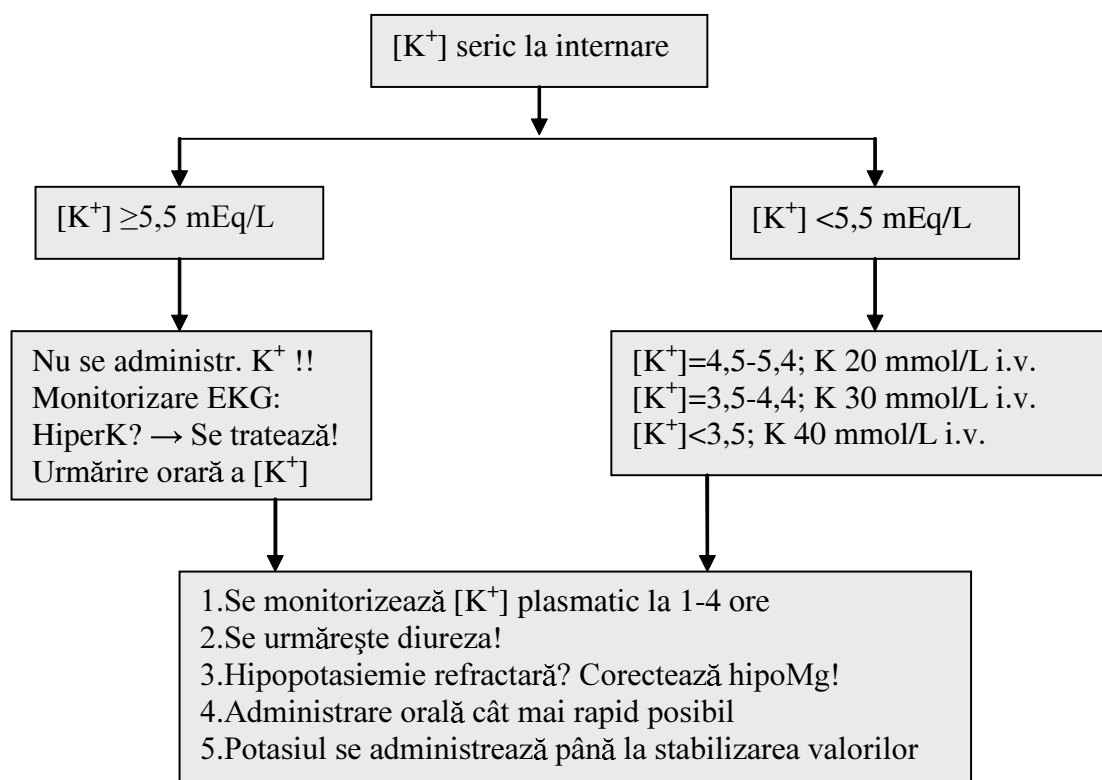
$[K^+]$ seric la internare

$[K^+] \geq 5,5$ mEq/L

$[K^+] < 5,5$ mEq/L

Nu se administr. $K^+$ !!
Monitorizare EKG:
HiperK? → Se tratează!
Urmărire orară a $[K^+]$

$[K^+]=4,5-5,4$; K 20 mmol/L i.v.
$[K^+]=3,5-4,4$; K 30 mmol/L i.v.
$[K^+]<3,5$; K 40 mmol/L i.v.

1.Se monitorizează $[K^+]$ plasmatic la 1-4 ore
2.Se urmăreşte diureza!
3.Hipopotasiemie refractară? Corectează hipoMg!
4.Administrare orală cât mai rapid posibil
5.Potasiul se administrează până la stabilizarea valorilor